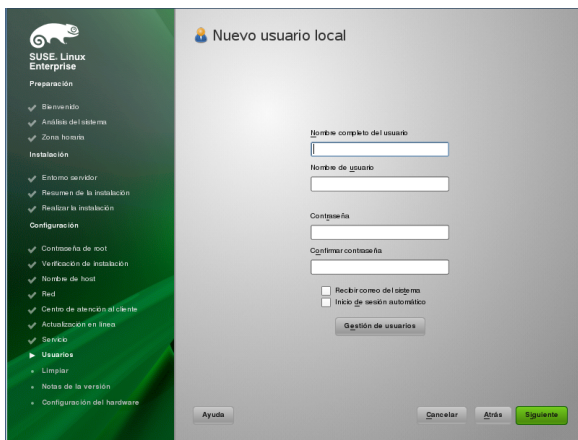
SUSE. Linux Enterprise

Preparación

Bienvenido
Análisis del sistema
Zona horaria

Instalación

Entorno servidor
Resumen de la instalación
Realizar la instalación

Configuración

Contraseña de root
Verificación de instalación
Nombre de host
Red
Centro de atención al cliente
Actualización en línea
Servicio
Usuarios
Limpiar
Notas de la versión
Configuración del hardware

Nuevo usuario local

Nombre completo del usuario

Nombre de usuario

Contraseña

Confirmar contraseña

Recibir correo del sistema
Inicio de sesión automático

Gestión de usuarios

Ayuda

Cancelar

Atrás

Siguiente